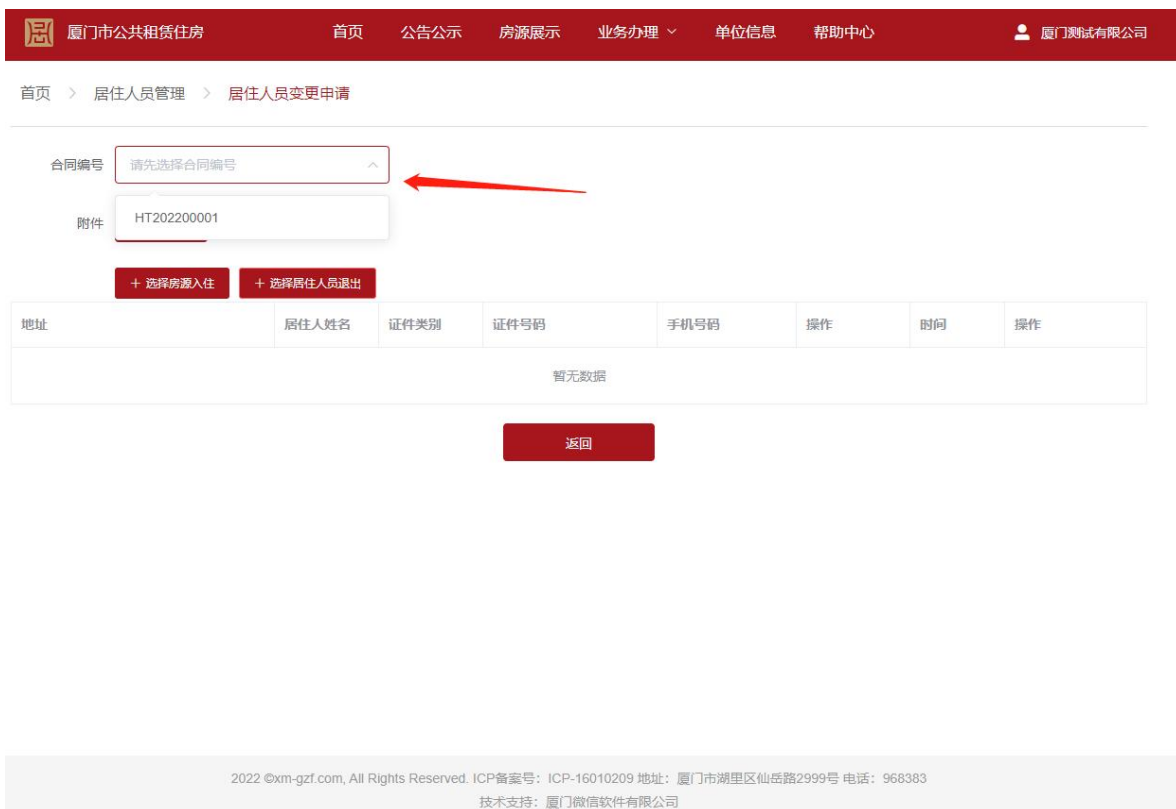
厦门市公共租赁住房 首页 公告公示 房源展示 业务办理 单位信息 帮助中心 厦门测试有限公司

首页 > 居住人员管理 > 居住人员变更申请

合同编号 请先选择合同编号

HT202200001

附件

+ 选择房源入住 + 选择居住人员退出

| 地址 | 居住人姓名 | 证件类别 | 证件号码 | 手机号码 | 操作 | 时间 | 操作 |
|---|---|---|---|---|---|---|---|
| 暂无数据 | | | | | | | |

返回

2022 ©xm-gzf.com, All Rights Reserved. ICP备案号：ICP-16010209 地址：厦门市湖里区仙岳路2999号 电话：968383

技术支持：厦门微信软件有限公司